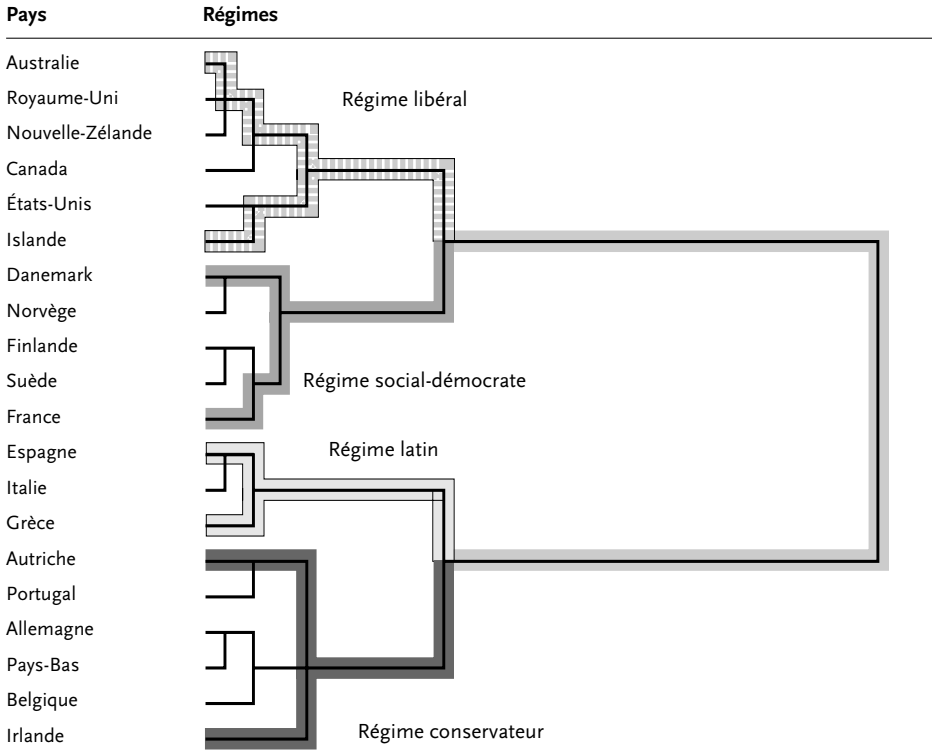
Pays

Régimes

Australie
Royaume-Uni
Nouvelle-Zélande
Canada
États-Unis
Islande
Danemark
Norvège
Finlande
Suède
France
Espagne
Italie
Grèce
Autriche
Portugal
Allemagne
Pays-Bas
Belgique
Irlande

Régime libéral

Régime social-démocrate

Régime latin

Régime conservateur